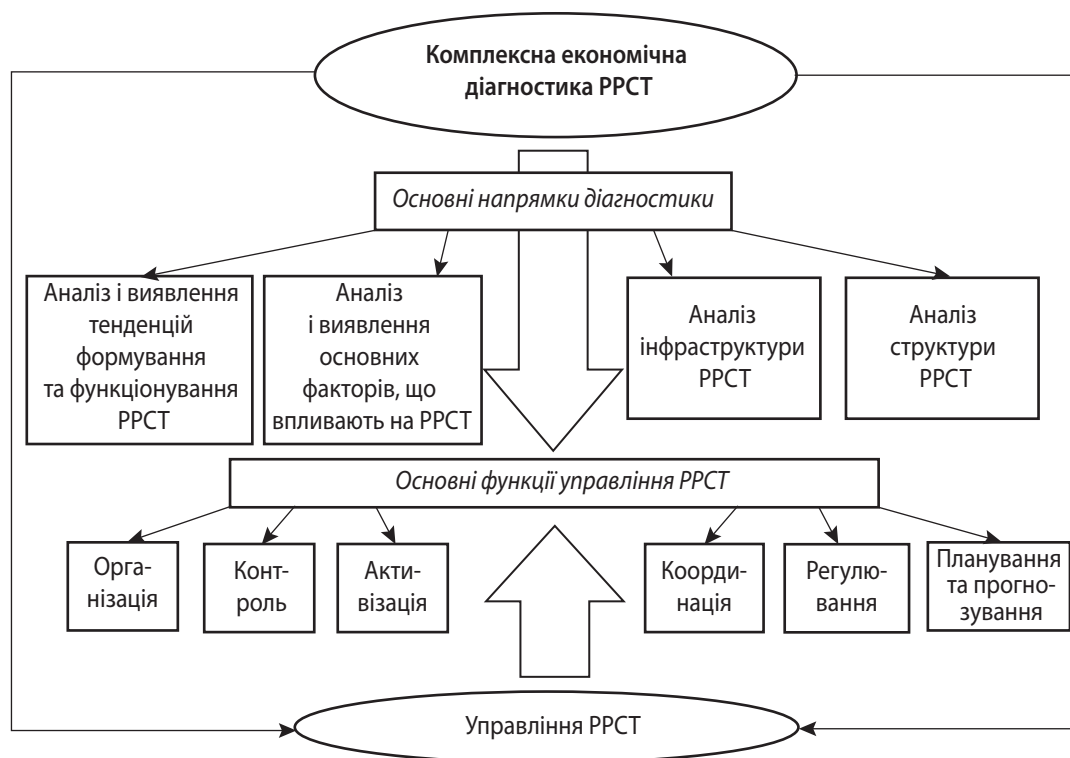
Комплексна економічна діагностика РРСТ

Основні напрямки діагностики

Аналіз і виявлення тенденцій формування та функціонування РРСТ

Аналіз і виявлення основних факторів, що впливають на РРСТ

Аналіз інфраструктури РРСТ

Аналіз структури РРСТ

Основні функції управління РРСТ

Організація

Контроль

Активізація

Координація

Регулювання

Планування та прогнозування

Управління РРСТ